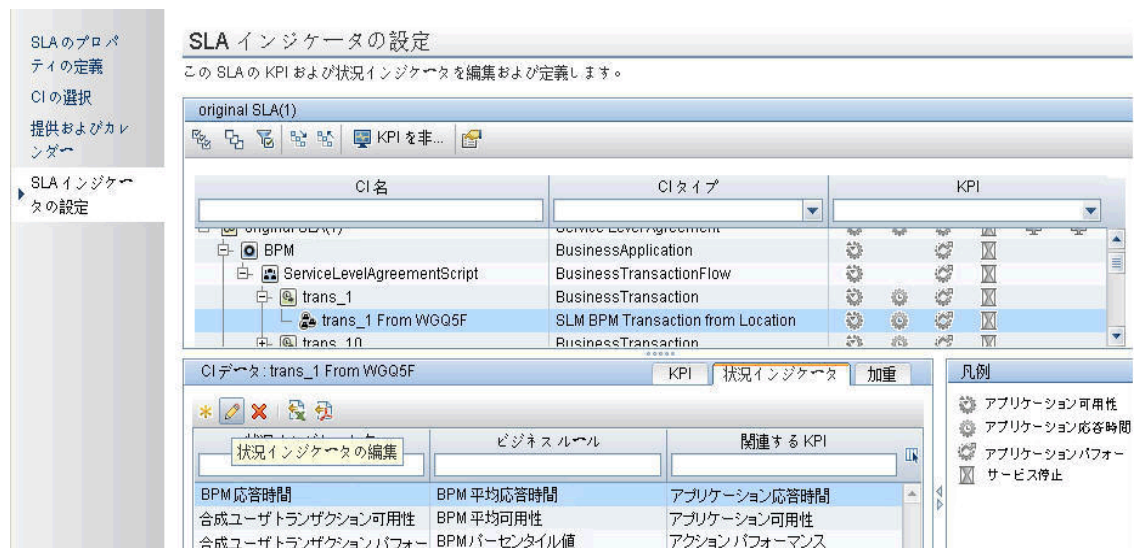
SLA のプロパティの定義
CI の選択
提供およびカレンダー
SLA インジケータの設定

SLA インジケータの設定
この SLA の KPI および状況インジケータを編集および定義します。

original SLA(1)

KPI を非...

| CI 名 | CI タイプ | KPI |
|---|---|---|
| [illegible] | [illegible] | |
| BPM | BusinessApplication | |
| ServiceLevelAgreementScript | BusinessTransactionFlow | |
| trans_1 | BusinessTransaction | |
| trans_1 From WGQ5F | SLM BPM Transaction from Location | |
| trans_10 | BusinessTransaction | |

CI データ : trans_1 From WGQ5F
KPI 状況インジケータ 加重

状況インジケータの編集

| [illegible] | ビジネス ルール | 関連する KPI |
|---|---|---|
| BPM 応答時間 | BPM 平均応答時間 | アプリケーション応答時間 |
| 合成ユーザ トランザクション可用性 | BPM 平均可用性 | アプリケーション可用性 |
| 合成ユーザ トランザクション パフォー | BPM パーセンタイル値 | アクション パフォーマンス |

凡例
アプリケーション可用性
アプリケーション応答時間
アプリケーション パフォー
サービス停止